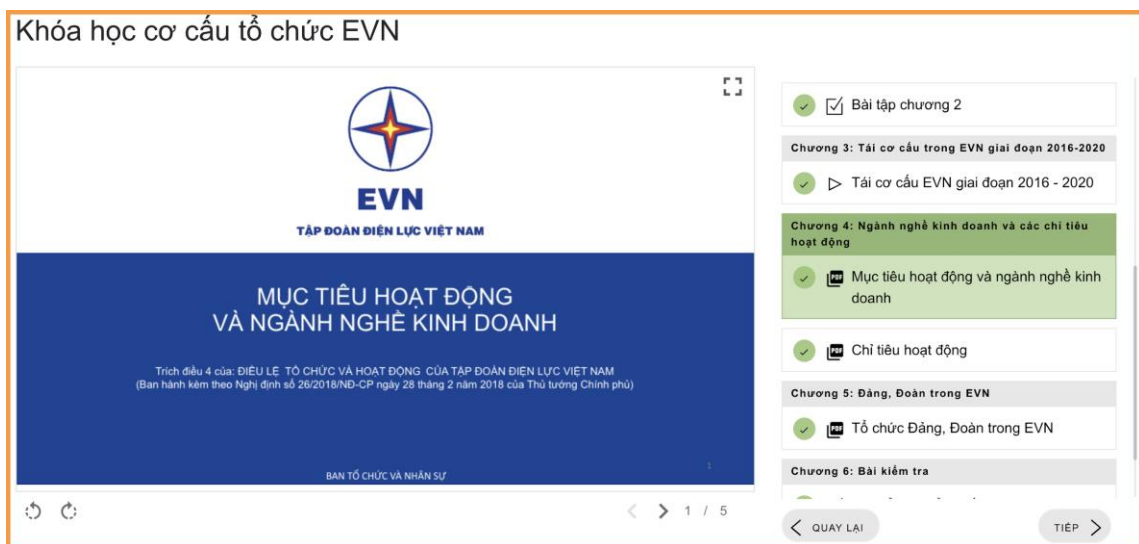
Khóa học cơ cấu tổ chức EVN

EVN
TẬP ĐOÀN ĐIỆN LỰC VIỆT NAM

MỤC TIÊU HOẠT ĐỘNG
VÀ NGÀNH NGHỀ KINH DOANH

Trích điều 4 của: ĐIỀU LỆ TỔ CHỨC VÀ HOẠT ĐỘNG CỦA TẬP ĐOÀN ĐIỆN LỰC VIỆT NAM
(Ban hành kèm theo Nghị định số 26/2018/NĐ-CP ngày 28 tháng 2 năm 2018 của Thủ tướng Chính phủ)

1

BAN TỔ CHỨC VÀ NHÂN SỰ

1 / 5

Bài tập chương 2

Chương 3: Tái cơ cấu trong EVN giai đoạn 2016-2020

Tái cơ cấu EVN giai đoạn 2016 - 2020

Chương 4: Ngành nghề kinh doanh và các chỉ tiêu hoạt động

Mục tiêu hoạt động và ngành nghề kinh doanh

Chỉ tiêu hoạt động

Chương 5: Đảng, Đoàn trong EVN

Tổ chức Đảng, Đoàn trong EVN

Chương 6: Bài kiểm tra

QUAY LẠI

TIẾP